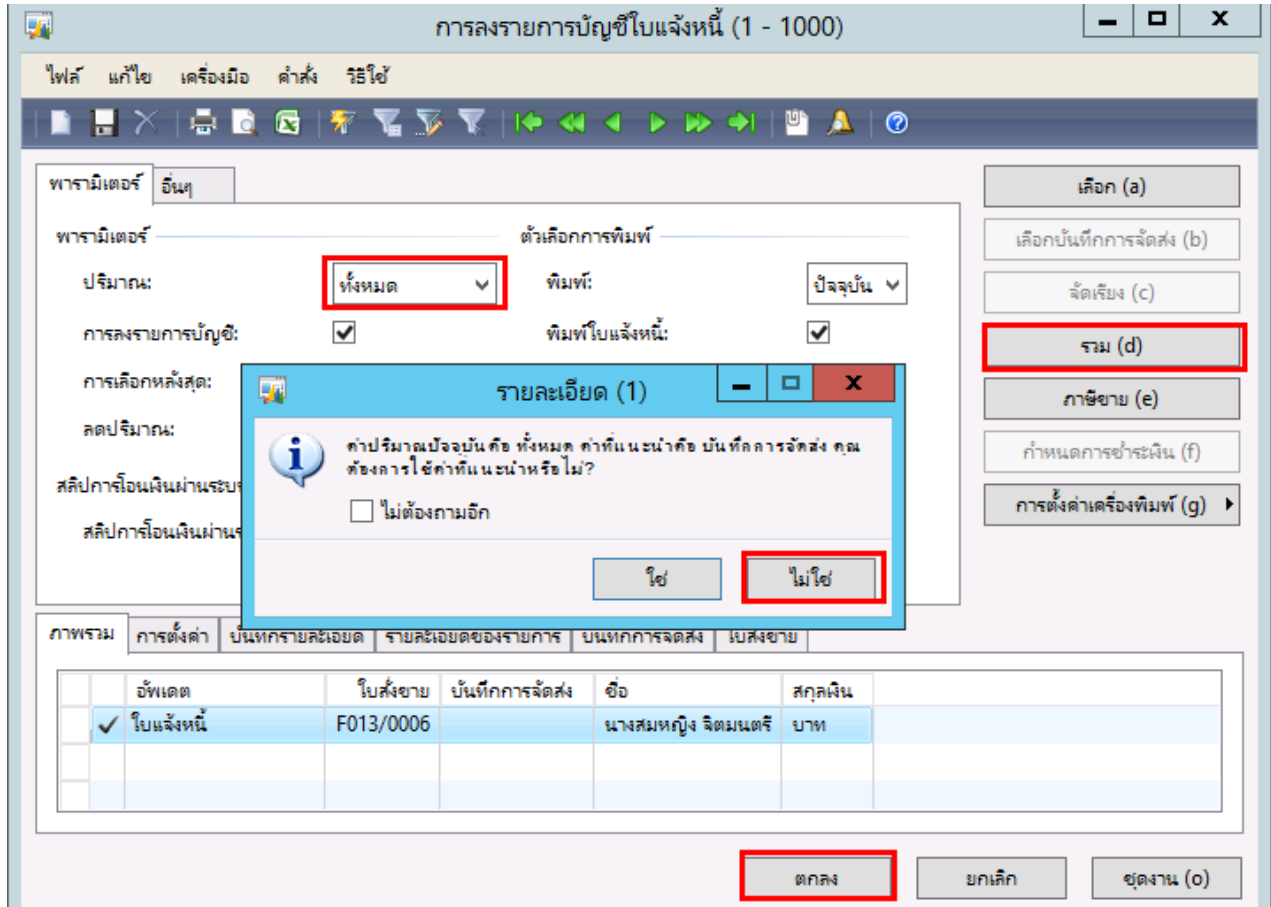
การลงรายการบัญชีใบแจ้งหนี้ (1 - 1000)

ไฟล์ แก้ไข เครื่องมือ คำสั่ง วิธีใช้

พารามิเตอร์ อื่นๆ

พารามิเตอร์
ปริมาณ: ทั้งหมด
การลงรายการบัญชี:
การเลือกหลังสุด:
ลดปริมาณ:

ตัวเลือกการพิมพ์
พิมพ์: ปัจจุบัน
พิมพ์ใบแจ้งหนี้:

สลิปการโอนเงินผ่านระบบ
สลิปการโอนเงินผ่านร

เลือก (a)
เลือกบันทึกการจัดส่ง (b)
จัดเรียง (c)
รวม (d)
ภาษีขาย (e)
กำหนดการชำระเงิน (f)
การตั้งค่าเครื่องพิมพ์ (g)

รายละเอียด (1)
ค่าปริมาณปัจจุบันคือ ทั้งหมด ค่าที่แนะนำคือ บันทึกการจัดส่ง คุณต้องการใช้ค่าที่แนะนำหรือไม่?
ไม่ต้องถามอีก
ใช่ ไม่ใช่

ภาพรวม การตั้งค่า บันทึกรายละเอียด รายละเอียดของรายการ บันทึกการจัดส่ง ใบสั่งขาย

| | | อัพเดต | ใบสั่งขาย | บันทึกการจัดส่ง | ชื่อ | สกุลเงิน |
|---|---|---|---|---|---|---|
| | ✓ | ใบแจ้งหนี้ | F013/0006 | | นางสมหญิง จิตมนตรี | บาท |
| | | | | | | |
| | | | | | | |

ตกลง ยกเลิก ชุดงาน (o)